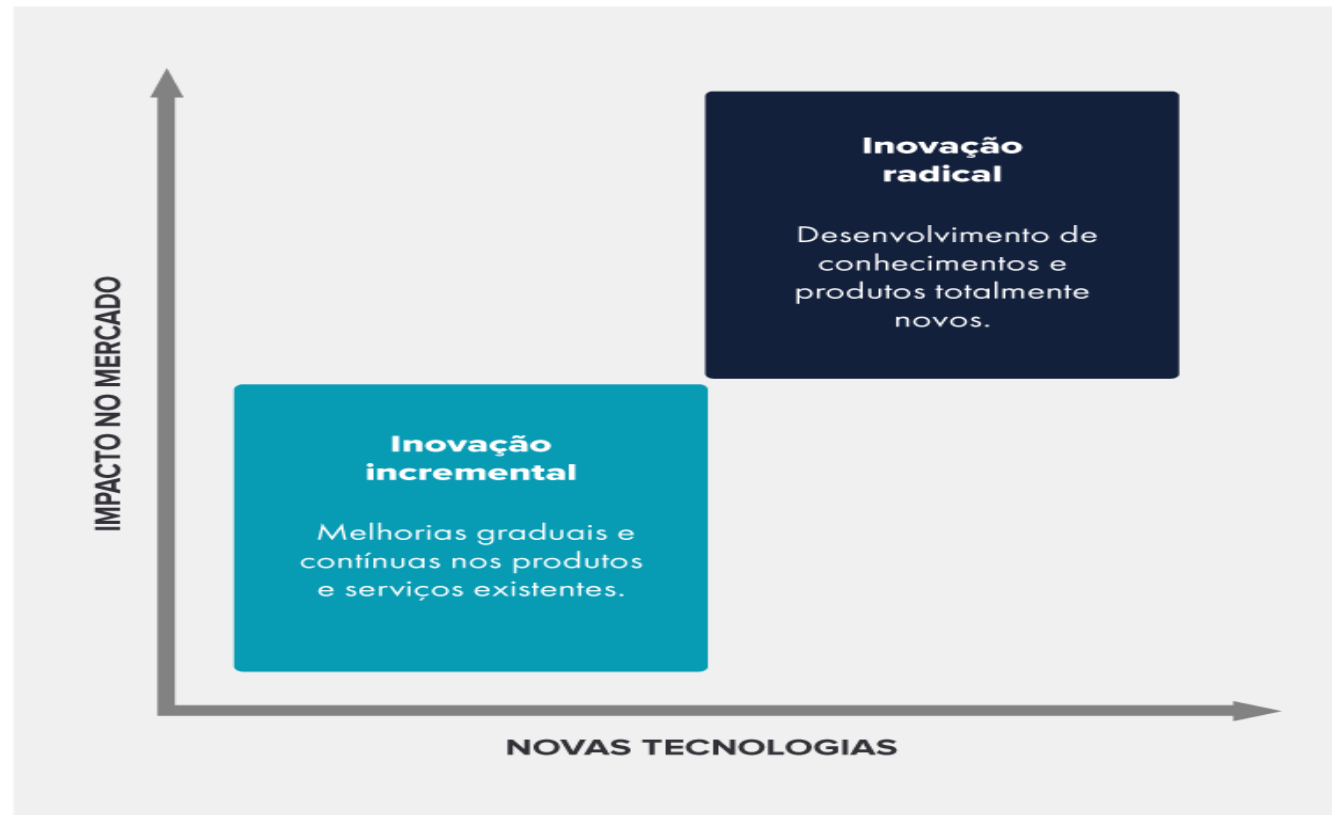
Inovação radical

Desenvolvimento de conhecimentos e produtos totalmente novos.

IMPACTO NO MERCADO

Inovação incremental

Melhorias graduais e contínuas nos produtos e serviços existentes.

NOVAS TECNOLOGIAS